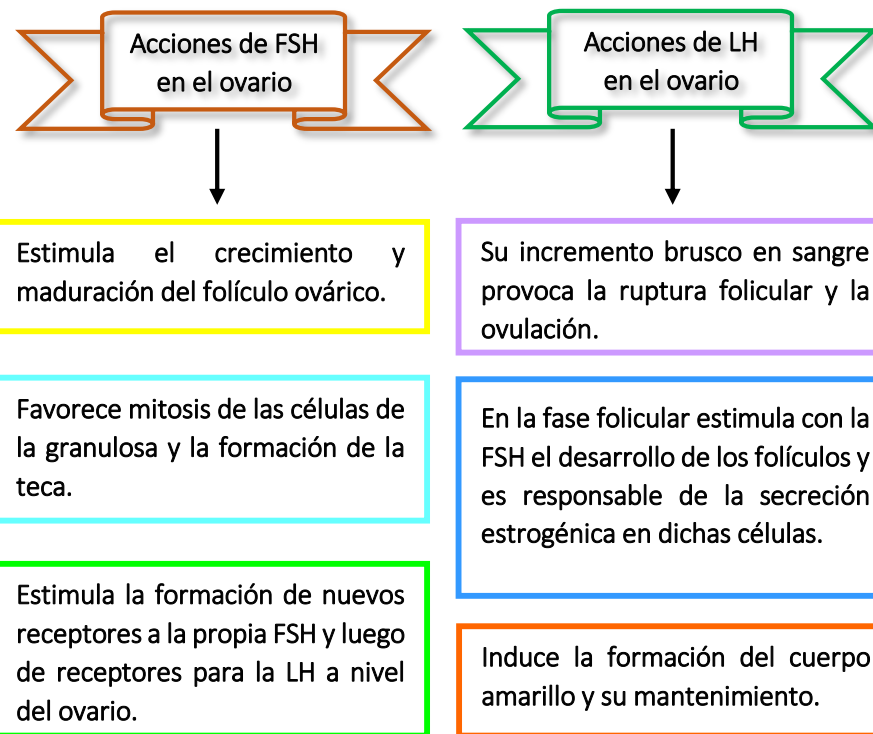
Acciones de FSH en el ovario

Estimula el crecimiento y maduración del folículo ovárico.

Favorece mitosis de las células de la granulosa y la formación de la teca.

Estimula la formación de nuevos receptores a la propia FSH y luego de receptores para la LH a nivel del ovario.

Acciones de LH en el ovario

Su incremento brusco en sangre provoca la ruptura folicular y la ovulación.

En la fase folicular estimula con la FSH el desarrollo de los folículos y es responsable de la secreción estrogénica en dichas células.

Induce la formación del cuerpo amarillo y su mantenimiento.